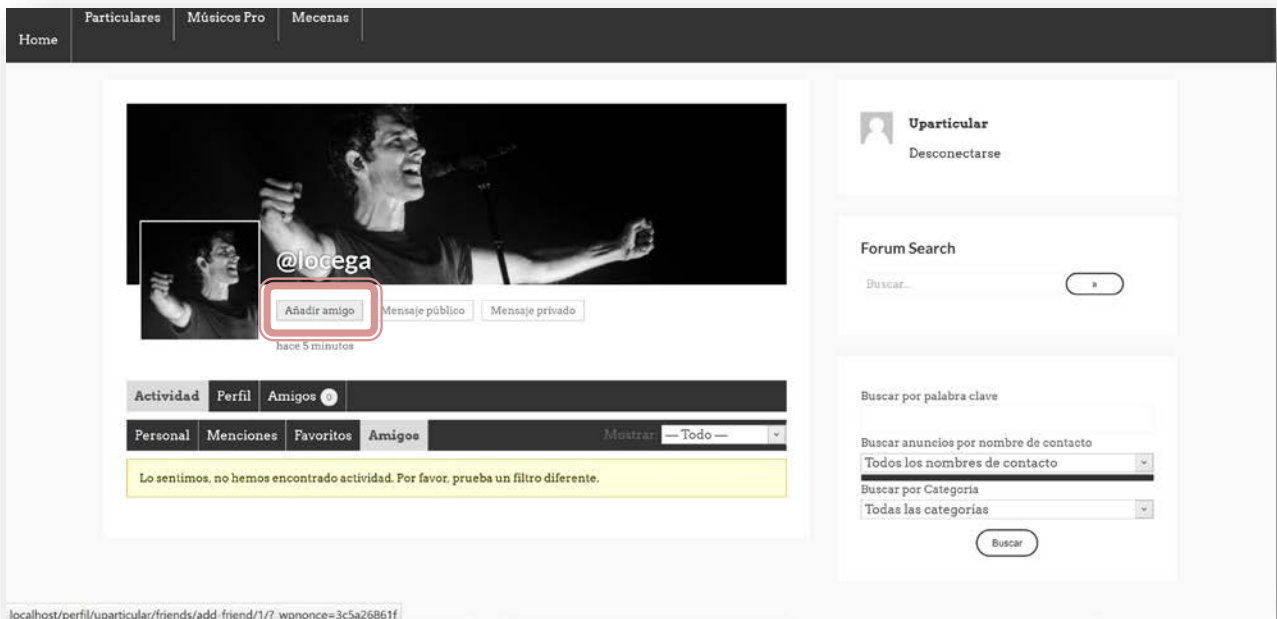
Home Particulares Músicos Pro Mecenas

@locega

Añadir amigo Mensaje público Mensaje privado

hace 5 minutos

Actividad Perfil Amigos 0

Personal Menciones Favoritos Amigos Mostrar: — Todo —

Lo sentimos, no hemos encontrado actividad. Por favor, prueba un filtro diferente.

Uparticular

Desconectarse

Forum Search

Buscar...

»

Buscar por palabra clave

Buscar anuncios por nombre de contacto

Todos los nombres de contacto

Buscar por Categoria

Todas las categorías

Buscar

localhost/perfil/uparticular/friends/add-friend/1/?_wpnonce=3c5a26861f